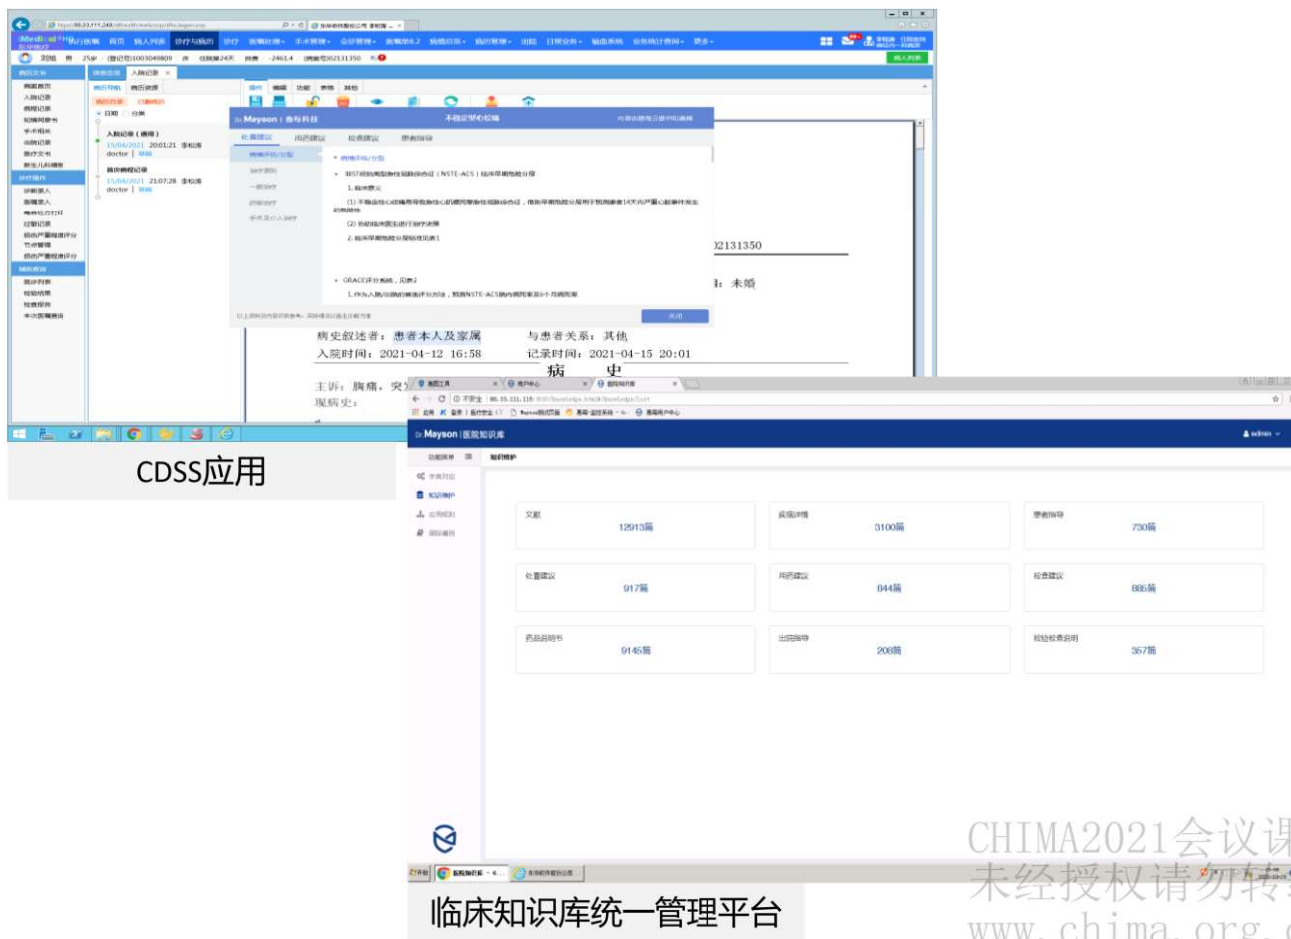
Dr.Mayson | 惠每科技

不稳定型心绞痛

临床建议　用药建议　检查建议　患者指导

病情评估/分型

• 病情评估/分型

1. 临床意义

(2) 协助临床医生进行治疗决策

2. 临床早期危险分层依据见表1

• GRACE评分系统，见表2

关闭

)2131350

：未婚

病史叙述者：患者本人及家属　　与患者关系：其他

入院时间：2021-04-12 16:58　　记录时间：2021-04-15 20:01

病　　史

主诉：胸痛，突

现病史：

CDSS应用

Dr.Mayson | 医院知识库

admin

知识维护

| 文献 | 疾病诊疗 | 患者指导 |
|---|---|---|
| 12913篇 | 3100篇 | 730篇 |
| 处置建议 | 用药建议 | 检查建议 |
| 917篇 | 844篇 | 886篇 |
| 药品说明书 | 出院指导 | 检验检查说明 |
| 9145篇 | 208篇 | 357篇 |

临床知识库统一管理平台

CHIMA2021会议课
未经授权请勿转
www.chima.org.c